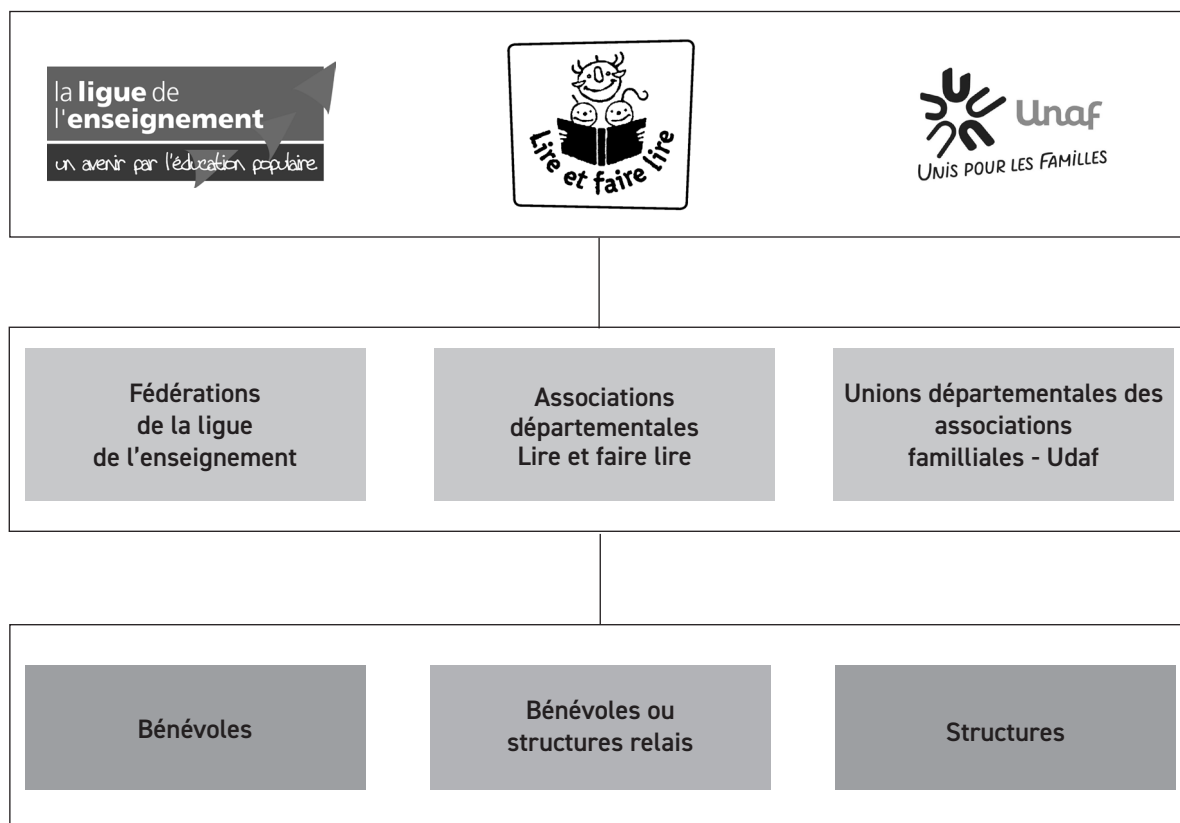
la ligue de l'enseignement
un avenir par l'éducation populaire

Lire et faire lire

Unaf
UNIS POUR LES FAMILLES

Fédérations de la ligue de l'enseignement

Associations départementales Lire et faire lire

Unions départementales des associations familliales - Udaf

Bénévoles

Bénévoles ou structures relais

Structures